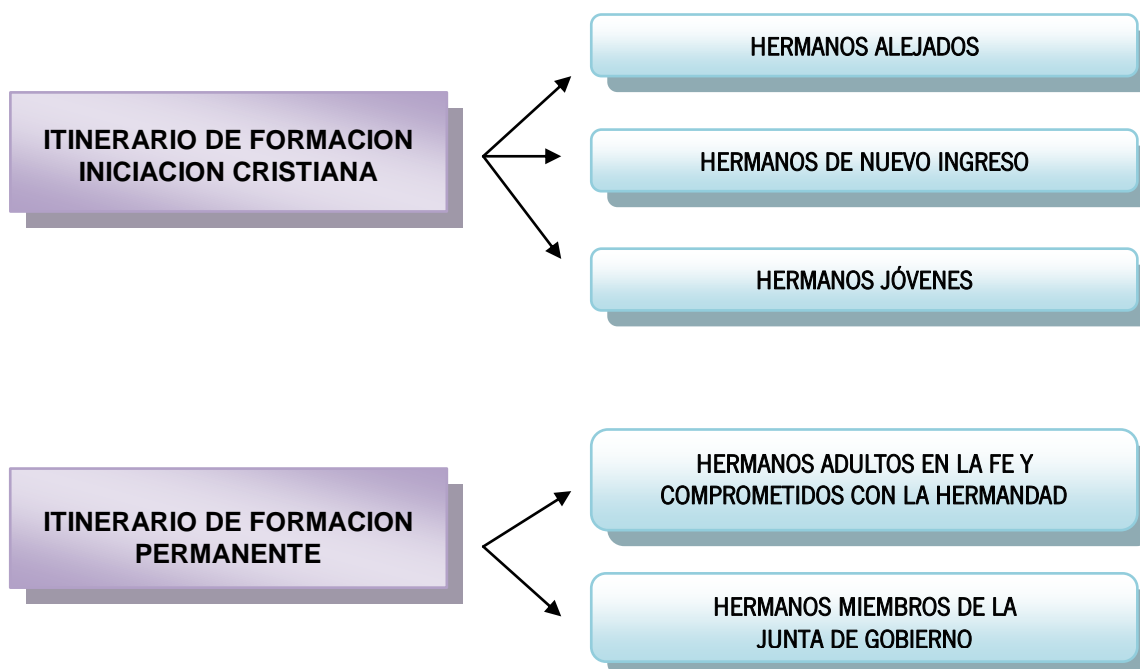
ITINERARIO DE FORMACION INICIACION CRISTIANA

HERMANOS ALEJADOS

HERMANOS DE NUEVO INGRESO

HERMANOS JÓVENES

ITINERARIO DE FORMACION PERMANENTE

HERMANOS ADULTOS EN LA FE Y COMPROMETIDOS CON LA HERMANDAD

HERMANOS MIEMBROS DE LA JUNTA DE GOBIERNO